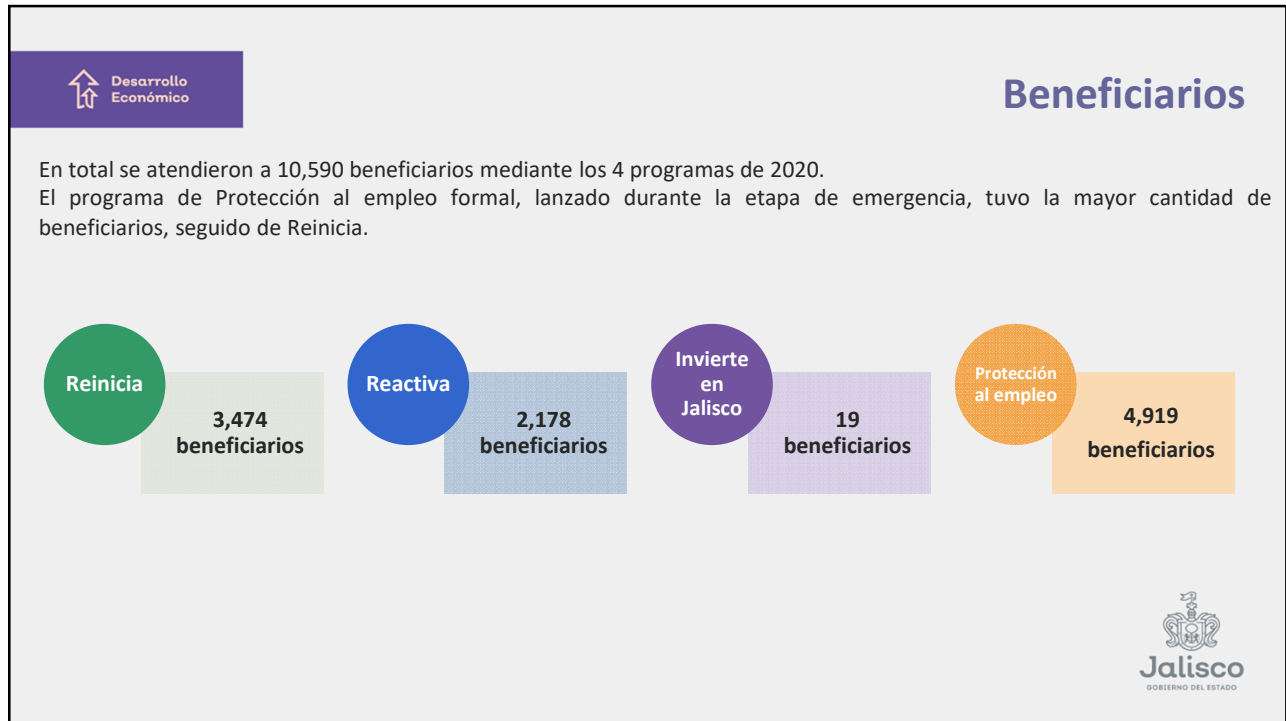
Desarrollo Económico

Beneficiarios

En total se atendieron a 10,590 beneficiarios mediante los 4 programas de 2020.
El programa de Protección al empleo formal, lanzado durante la etapa de emergencia, tuvo la mayor cantidad de beneficiarios, seguido de Reinicia.

Reinicia
3,474 beneficiarios

Reactiva
2,178 beneficiarios

Invierte en Jalisco
19 beneficiarios

Protección al empleo
4,919 beneficiarios

Jalisco
GOBIERNO DEL ESTADO